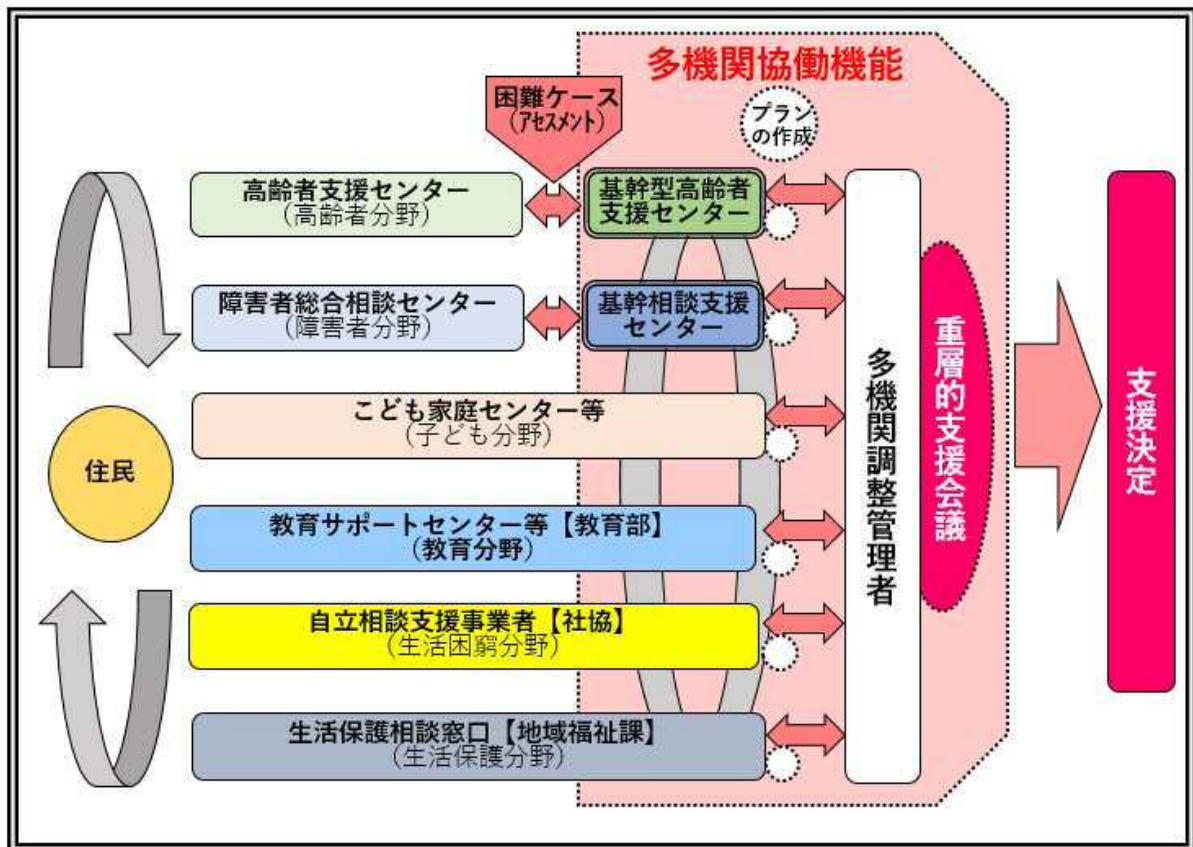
多機関協働機能

困難ケース
(アセスメント)

プランの作成

住民

高齢者支援センター
(高齢者分野)

基幹型高齢者支援センター

障害者総合相談センター
(障害者分野)

基幹相談支援センター

こども家庭センター等
(子ども分野)

教育サポートセンター等【教育部】
(教育分野)

自立相談支援事業者【社協】
(生活困窮分野)

生活保護相談窓口【地域福祉課】
(生活保護分野)

多機関調整管理者

重層的支援会議

支援決定